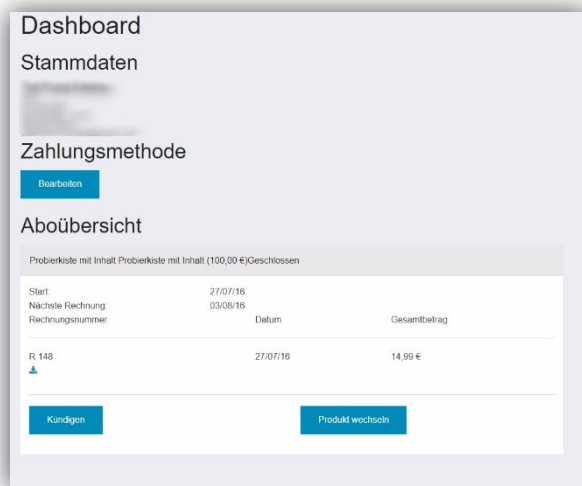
Dashboard

Stammdaten

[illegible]

Zahlungsmethode

Bearbeiten

Aboübersicht

Probierkiste mit Inhalt Probierkiste mit Inhalt (100,00 €)Geschlossen

Start: 27/07/16
Nächste Rechnung: 03/08/16

| Rechnungsnummer | Datum | Gesamtbetrag |
|---|---|---|
| R 148 | 27/07/16 | 14,99 € |

Kündigen

Produkt wechseln